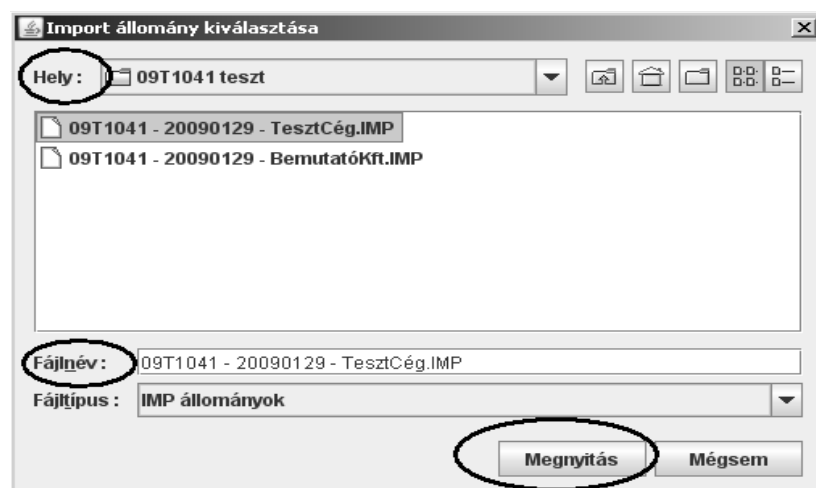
Import állomány kiválasztása

Hely: 09T1041 teszt

09T1041 - 20090129 - TesztCég.IMP

09T1041 - 20090129 - BemutatóKft.IMP

Fájlnév: 09T1041 - 20090129 - TesztCég.IMP

Fájltípus: IMP állományok

Megnyitás

Mégsem